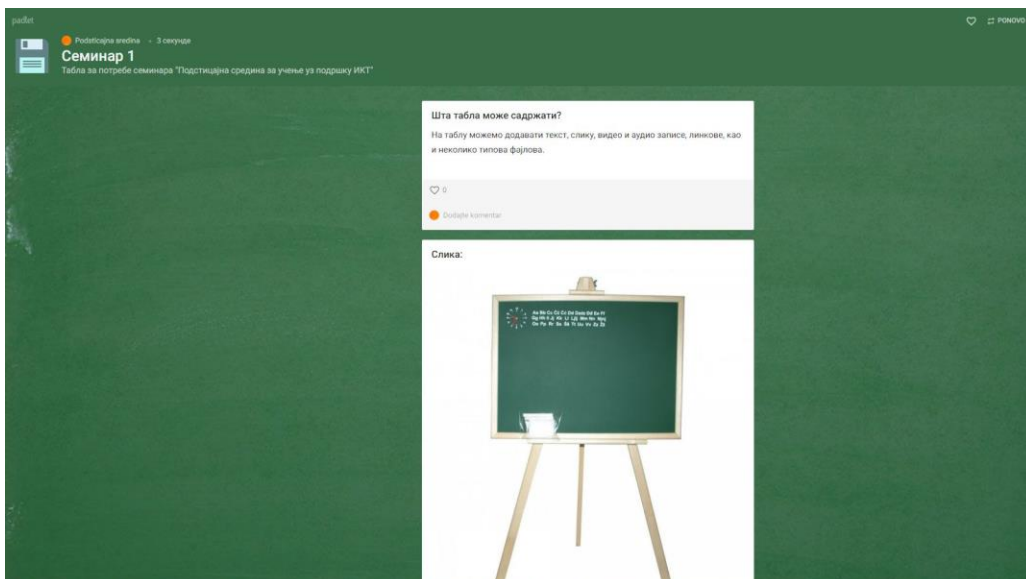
padlet

Podsticajna sredina • 3 секунде

Семинар 1

Табла за потребе семинара "Подстицајна средина за учење уз подршку ИКТ"

PONOVO

Шта табла може садржати?

На таблу можемо додавати текст, слику, видео и аудио записе, линкове, као и неколико типова фајлова.

0

Dodajte komentar

Слика:

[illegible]